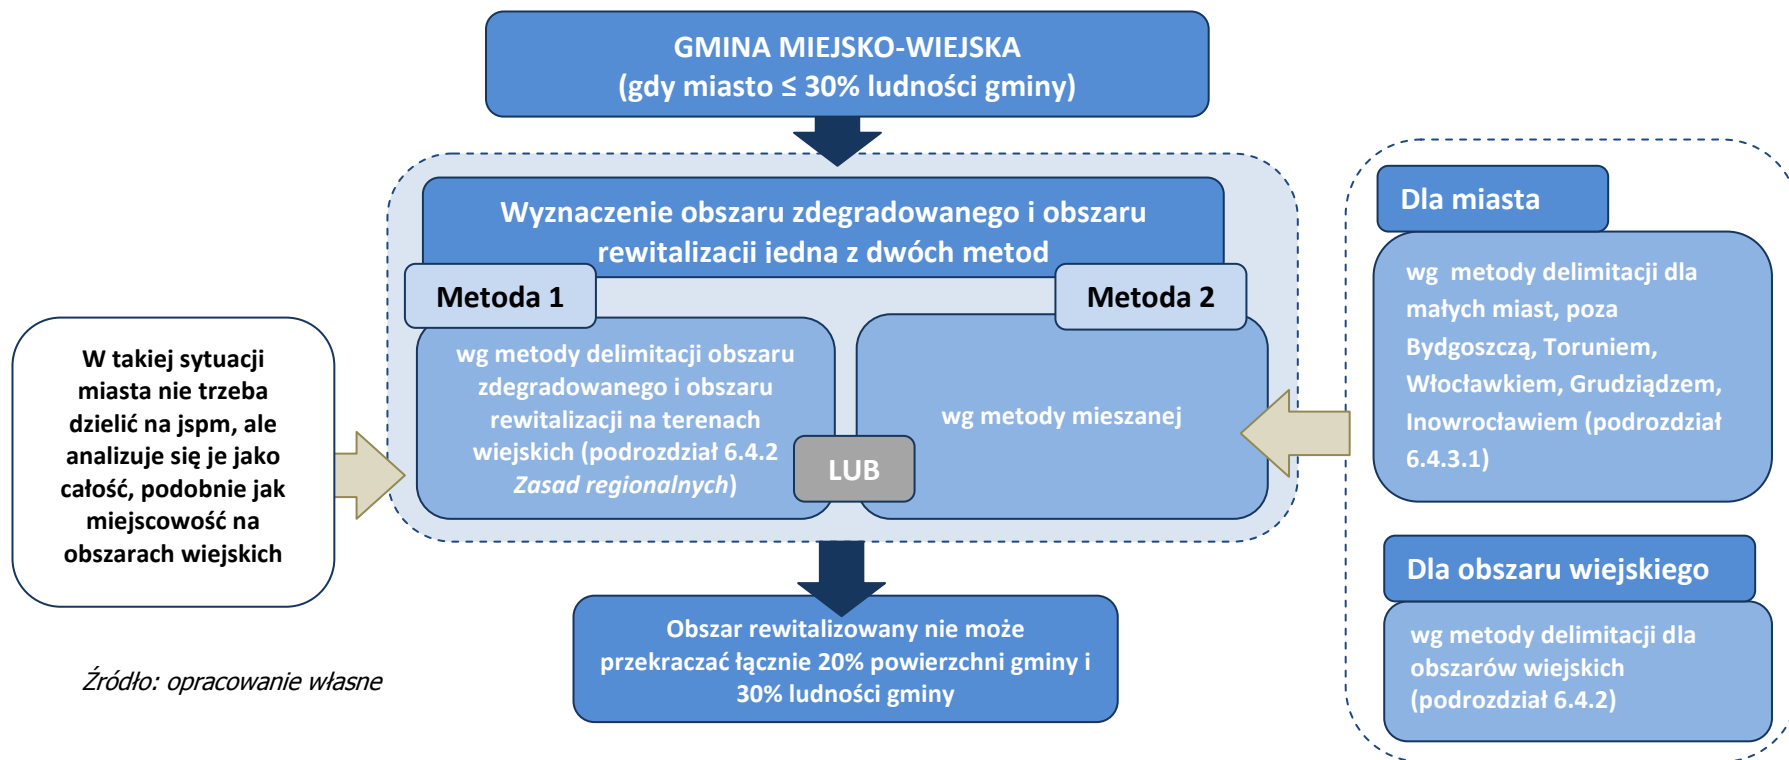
GMINA MIEJSKO-WIEJSKA
(gdy miasto ≤ 30% ludności gminy)

Wyznaczenie obszaru zdegradowanego i obszaru rewitalizacji jedna z dwóch metod

Metoda 1

Metoda 2

W takiej sytuacji miasta nie trzeba dzielić na jspm, ale analizuje się je jako całość, podobnie jak miejscowość na obszarach wiejskich

wg metody delimitacji obszaru zdegradowanego i obszaru rewitalizacji na terenach wiejskich (podrozdział 6.4.2 *Zasad regionalnych*)

LUB

wg metody mieszanej

Dla miasta

wg metody delimitacji dla małych miast, poza Bydgoszczą, Toruniem, Włocławkiem, Grudziądzem, Inowrocławiem (podrozdział 6.4.3.1)

Dla obszaru wiejskiego

wg metody delimitacji dla obszarów wiejskich (podrozdział 6.4.2)

Obszar rewitalizowany nie może przekraczać łącznie 20% powierzchni gminy i 30% ludności gminy

*Źródło: opracowanie własne*